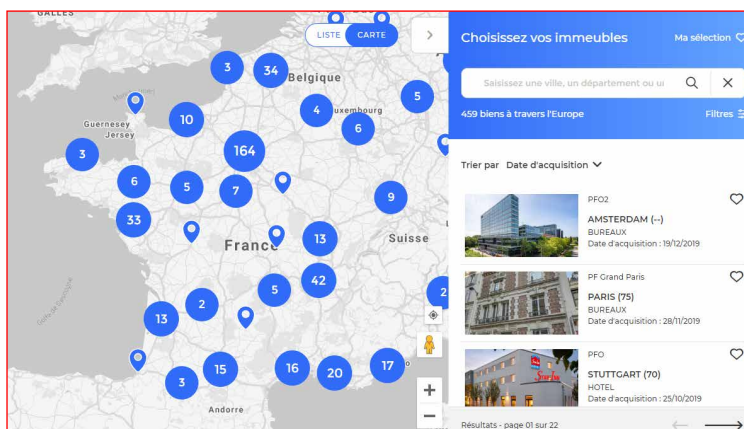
GALLES

LISTE CARTE

3 34 Belgique

Guernesey
Jersey

10 4 Luxembourg 5

6

3 164

6 5 7 9

33

France 13 Suisse

42

5 2

13 2

Golfe de Gascogne

15 16 20 17

3

Andorre

Choisissez vos immeubles

Ma sélection

Saisissez une ville, un département ou u

459 biens à travers l'Europe

Filtres

Trier par Date d'acquisition

PFO2
AMSTERDAM (--)
BUREAUX
Date d'acquisition : 19/12/2019

PF Grand Paris
PARIS (75)
BUREAUX
Date d'acquisition : 28/11/2019

PFO
STUTTGART (70)
HOTEL
Date d'acquisition : 25/10/2019

Résultats - page 01 sur 22